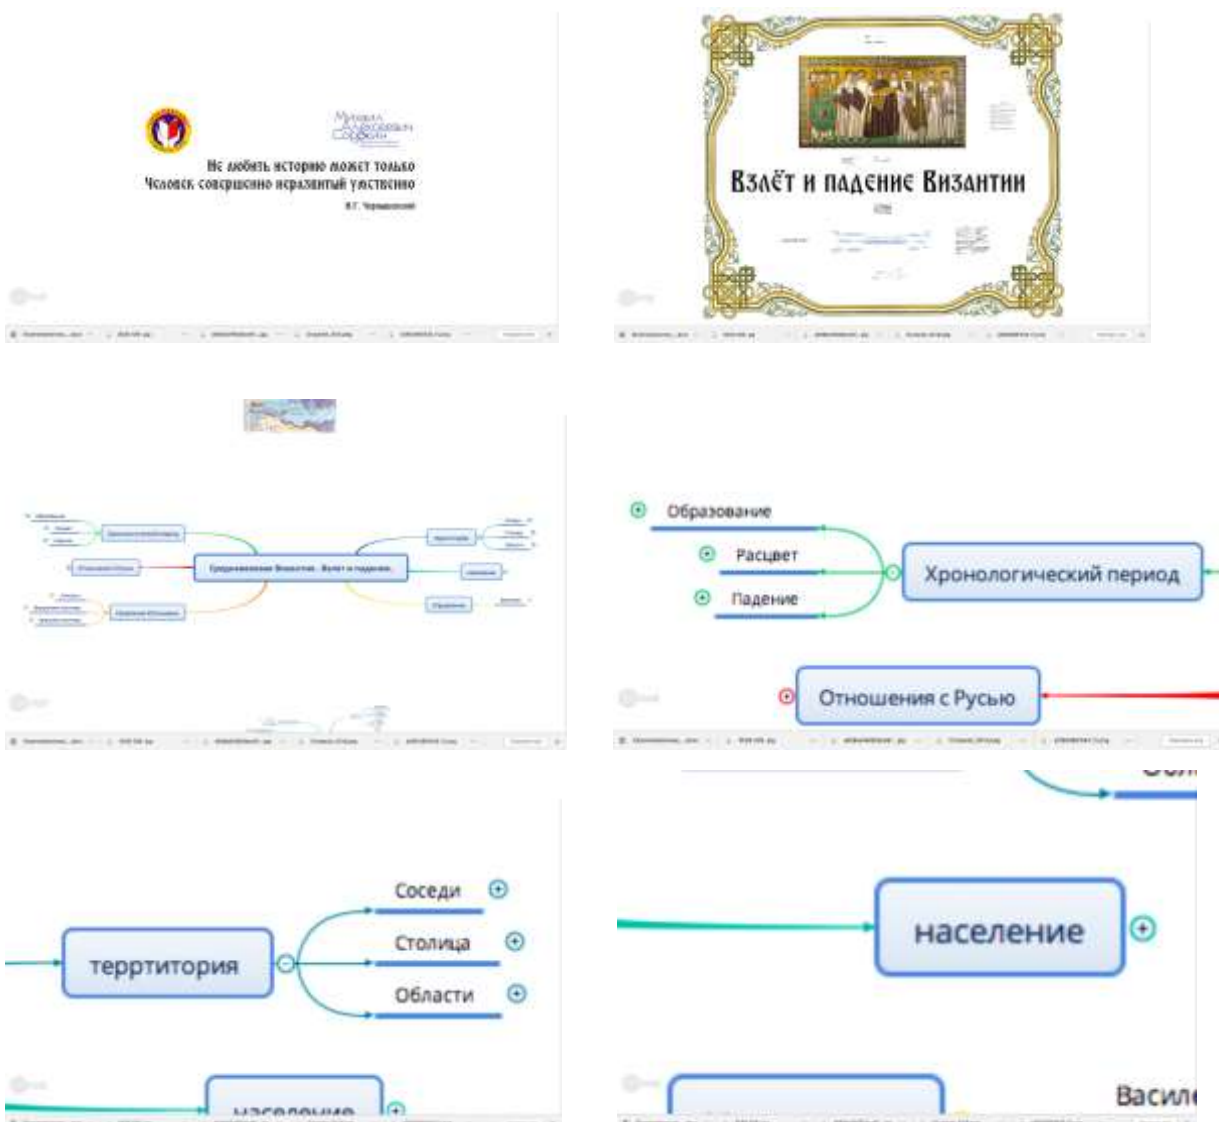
Не любить историю может только
Человек совершенно неразвитый умственно
Н.Г. Чернышевский

Взлёт и падение Византии

Средневековая Византия. Взлёт и падение

Образование

Расцвет

Падение

Хронологический период

Отношения с Русью

Соседи

Столица

Области

терртитория

население

население

Васил